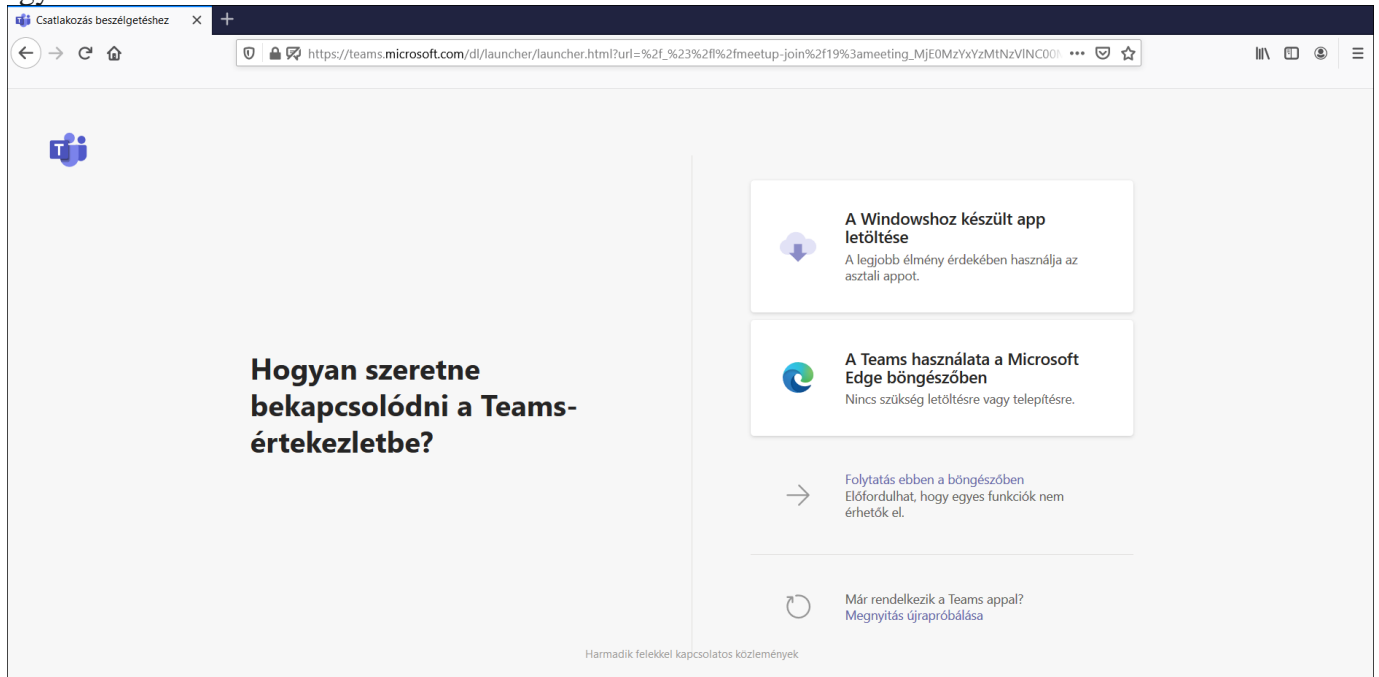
Csatlakozás beszélgetéshez

https://teams.microsoft.com/dl/launcher/launcher.html?url=%2f_%23%2fl%2fmeetup-join%2f19%3ameeting_MjE0MzYxYzMtNzVlNC00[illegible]

Hogyan szeretne bekapcsolódni a Teams-értekezletbe?

A Windowshoz készült app letöltése
A legjobb élmény érdekében használja az asztali appot.

A Teams használata a Microsoft Edge böngészőben
Nincs szükség letöltésre vagy telepítésre.

Folytatás ebben a böngészőben
Előfordulhat, hogy egyes funkciók nem érhetők el.

Már rendelkezik a Teams appal?
Megnyitás újrapróbálása

Harmadik felekkel kapcsolatos közlemények